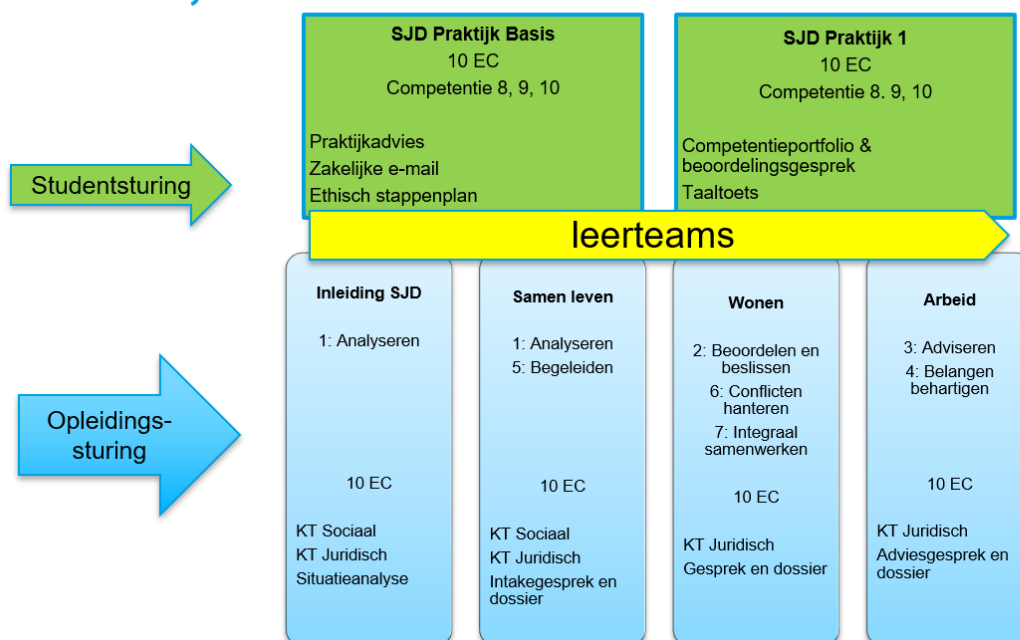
SJD Praktijk Basis
10 EC
Competentie 8, 9, 10

Praktijkadvies
Zakelijke e-mail
Ethisch stappenplan

SJD Praktijk 1
10 EC
Competentie 8. 9, 10

Competentieportfolio & beoordelingsgesprek
Taaltoets

Studentsturing

leerteams

Opleidings-sturing

Inleiding SJD

1: Analyseren

10 EC

KT Sociaal
KT Juridisch
Situatieanalyse

Samen leven

1: Analyseren
5: Begeleiden

10 EC

KT Sociaal
KT Juridisch
Intakegesprek en dossier

Wonen

2: Beoordelen en beslissen
6: Conflicten hanteren
7: Integraal samenwerken

10 EC

KT Juridisch
Gesprek en dossier

Arbeid

3: Adviseren
4: Belangen behartigen

10 EC

KT Juridisch
Adviesgesprek en dossier